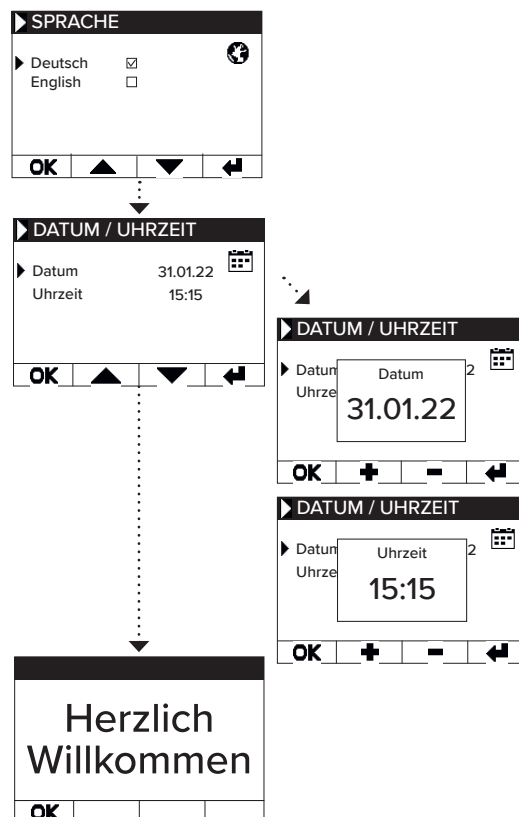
SPRACHE

Deutsch ☑
English ☐

OK

DATUM / UHRZEIT

Datum 31.01.22
Uhrzeit 15:15

OK

DATUM / UHRZEIT

Datum 2
Uhrze

Datum
31.01.22

OK

DATUM / UHRZEIT

Datum 2
Uhrze

Uhrzeit
15:15

OK

Herzlich
Willkommen

OK